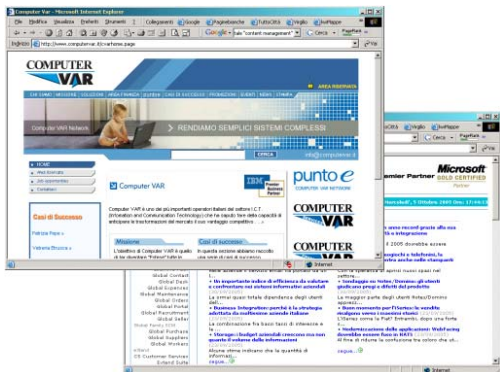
Computer VAR - Microsoft Internet Explorer

File Modifica Visualizza Preferiti Strumenti ? Collegamenti Google Pagine bianche TuttoCittà Virgilio ViaMappe

Google "sale "content management"" Cerca PageRank

Indirizzo http://www.computervar.it/cvar/home.page

COMPUTER VAR

AREA RISERVATA

CHI SIAMO MISSIONE SOLUZIONI AREA FINANZA SERVIZI CASI DI SUCCESSO PROMOZIONI CLIENTI NEWS CONTATTI

Computer VAR Network

RENDIAMO SEMPLICI SISTEMI COMPLESSI

CERCA info@computervar.it

HOME
Web Journals
Job opportunities
Contattaci

Casi di Successo

Fabrizia Pozzi »

Vetreria Bruzzo »

Computer VAR

Computer VAR è uno dei più importanti operatori Italiani del settore I.C.T (Information and Communication Technology) che ha saputo fare della capacità di anticipare le trasformazioni del mercato il suo vantaggio competitivo ...

Missione

L'obiettivo di Computer VAR è quello di far diventare "Fattore" tutte le

Casi di successo

In questa sezione abbiamo raccolto una serie di casi di successo

IBM Premier Business Partner

punto e COMPUTER VAR NETWORK

COMPUTER VAR

COMPUTER VAR

Internet

Virgilio ViaMappe

Cerca PageRank

Microsoft GOLD CERTIFIED Partner

Premier Partner

Mercoledì, 5 Ottobre 2005 Ore: 17:49:15

Internet